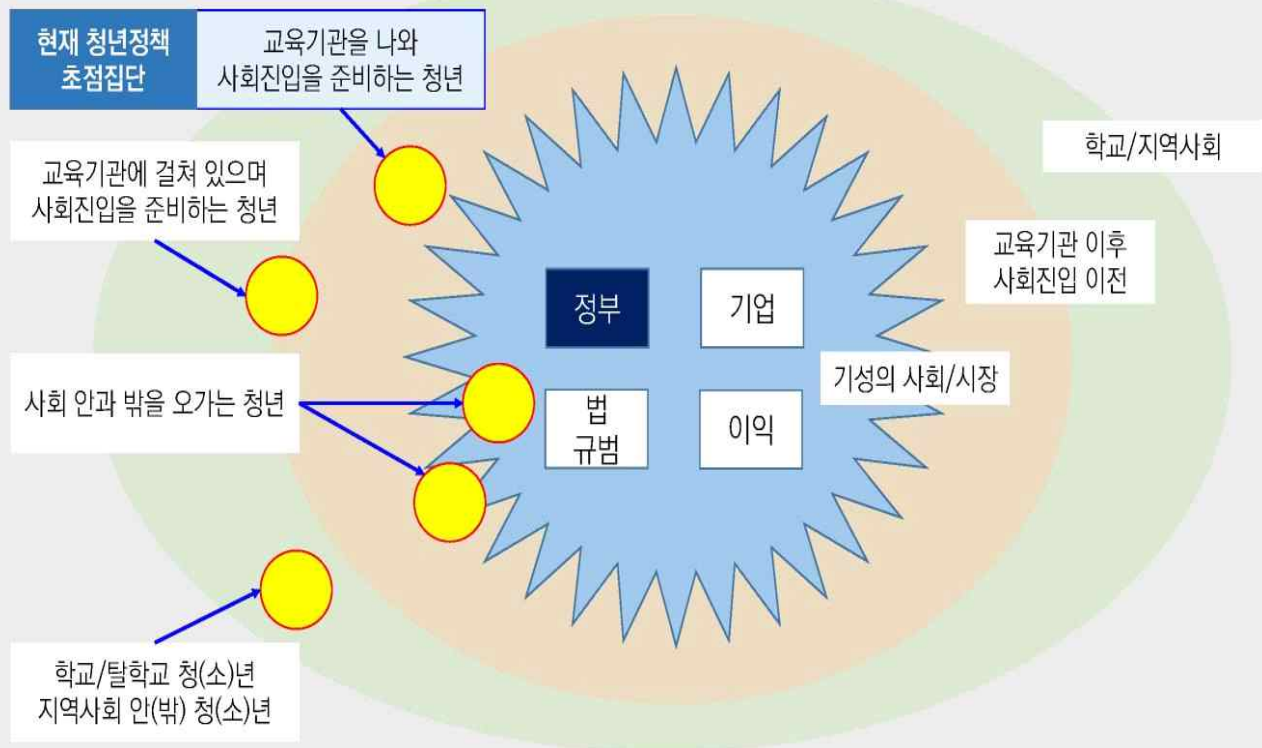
현재 청년정책 초점집단

교육기관을 나와 사회진입을 준비하는 청년

학교/지역사회

교육기관에 걸쳐 있으며 사회진입을 준비하는 청년

교육기관 이후 사회진입 이전

정부

기업

기성의 사회/시장

사회 안과 밖을 오가는 청년

법 규범

이익

학교/탈학교 청(소)년 지역사회 안(밖) 청(소)년